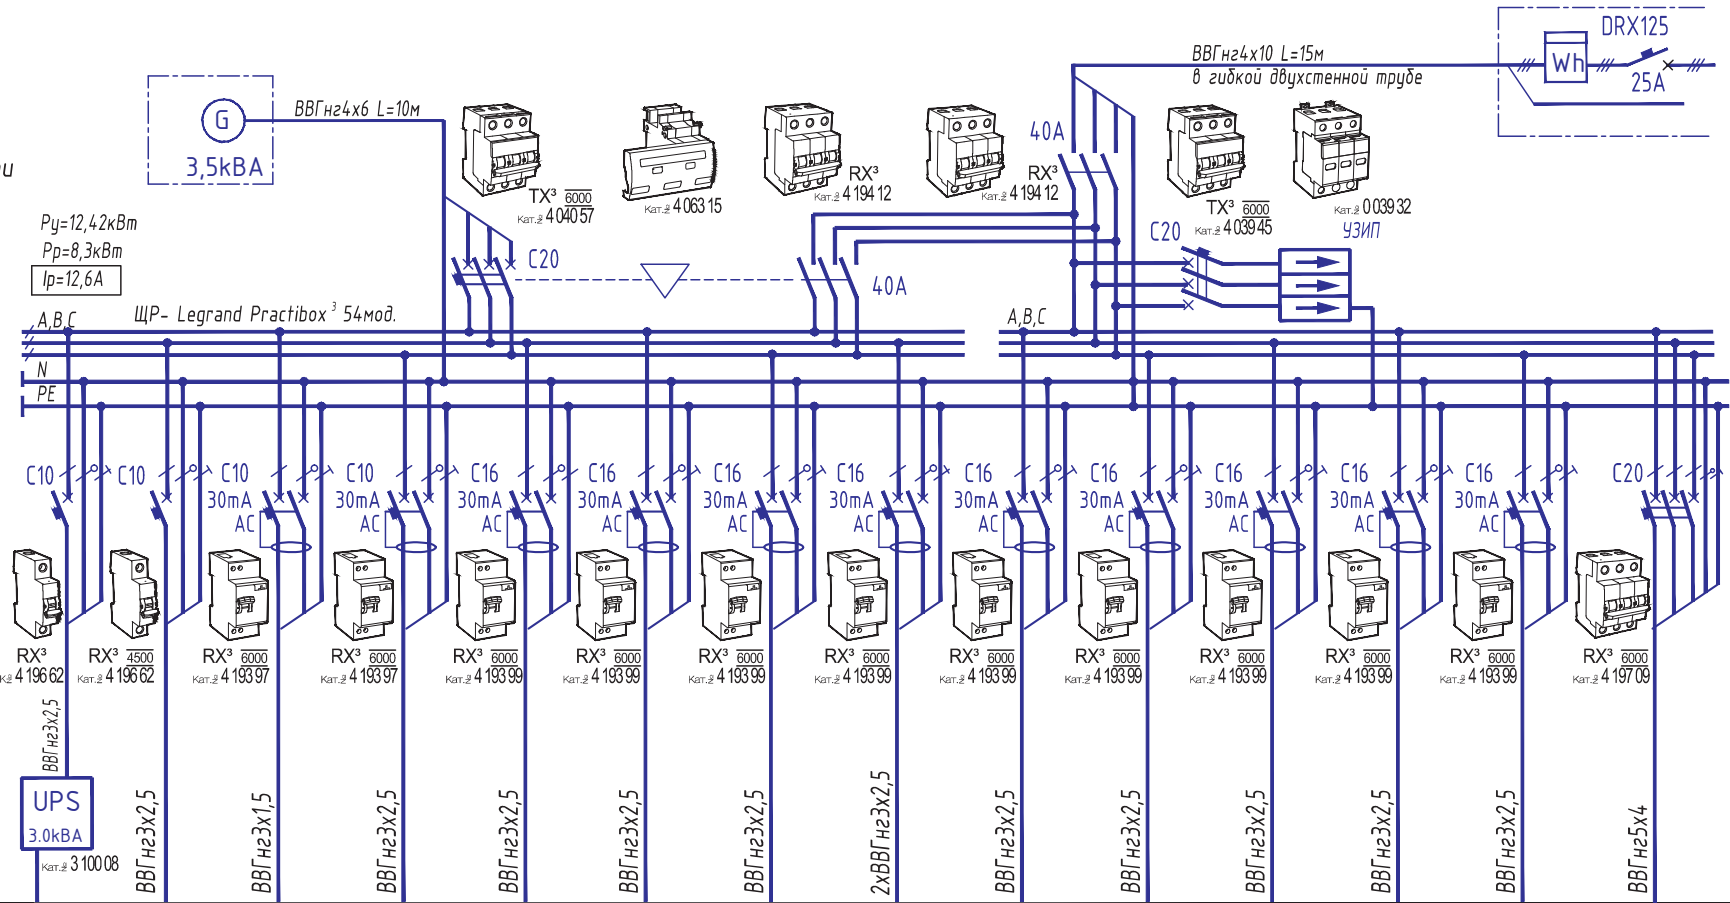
и

G
3,5кВА

ВВГнг4х6 L=10м

TX³ 6000
Кат.№ 4 040 57

Кат.№ 4 063 15

RX³
Кат.№ 4 194 12

40А
RX³
Кат.№ 4 194 12

TX³ 6000
Кат.№ 4 039 45

Кат.№ 0 039 32
УЗИП

ВВГнг4х10 L=15м
в гибкой двухстенной трубе

DRX125
Wh
25А

Ру=12,42кВт
Рр=8,3кВт
Iр=12,6А

C20
40А
C20

A,B,C
ЩР- Legrand Practibox ³ 54мод.
N
PE
A,B,C

C10
C10
C10 30mA AC
C10 30mA AC
C16 30mA AC
C16 30mA AC
C16 30mA AC
C16 30mA AC
C16 30mA AC
C16 30mA AC
C16 30mA AC
C16 30mA AC
C16 30mA AC
C20

RX³ Кат.№ 4 196 62
RX³ 4500 Кат.№ 4 196 62
RX³ 6000 Кат.№ 4 193 97
RX³ 6000 Кат.№ 4 193 97
RX³ 6000 Кат.№ 4 193 99
RX³ 6000 Кат.№ 4 193 99
RX³ 6000 Кат.№ 4 193 99
RX³ 6000 Кат.№ 4 193 99
RX³ 6000 Кат.№ 4 193 99
RX³ 6000 Кат.№ 4 193 99
RX³ 6000 Кат.№ 4 193 99
RX³ 6000 Кат.№ 4 193 99
RX³ 6000 Кат.№ 4 193 99
RX³ 6000 Кат.№ 4 197 09

ВВГнг3х2,5
UPS
3.0кВА
Кат.№ 3 100 08

ВВГнг3х2,5
ВВГнг3х1,5
ВВГнг3х2,5
ВВГнг3х2,5
ВВГнг3х2,5
ВВГнг3х2,5
2хВВГнг3х2,5
ВВГнг3х2,5
ВВГнг3х2,5
ВВГнг3х2,5
ВВГнг3х2,5
ВВГнг3х2,5
ВВГнг5х4